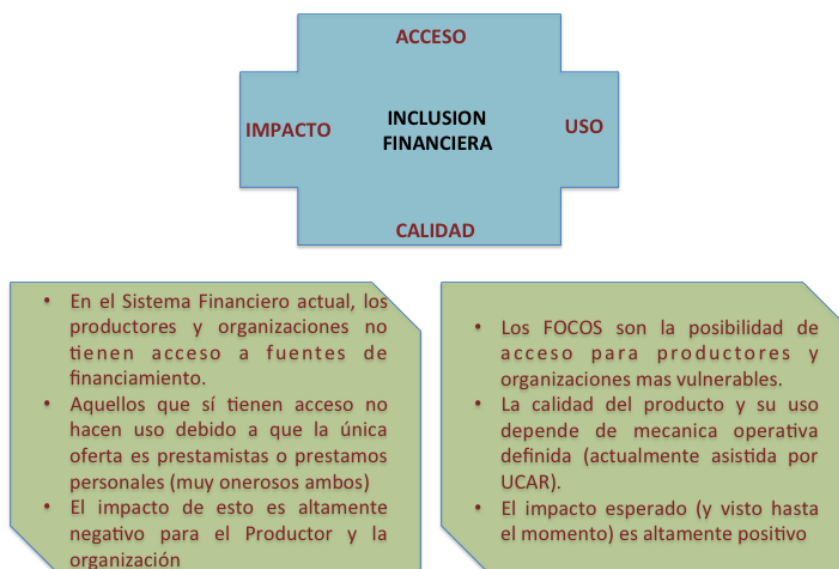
ACCESO

IMPACTO

INCLUSION FINANCIERA

USO

CALIDAD

- En el Sistema Financiero actual, los productores y organizaciones no tienen acceso a fuentes de financiamiento.
- Aquellos que sí tienen acceso no hacen uso debido a que la única oferta es prestamistas o prestamos personales (muy onerosos ambos)
- El impacto de esto es altamente negativo para el Productor y la organización

- Los FOCOS son la posibilidad de acceso para productores y organizaciones mas vulnerables.
- La calidad del producto y su uso depende de mecanica operativa definida (actualmente asistida por UCAR).
- El impacto esperado (y visto hasta el momento) es altamente positivo